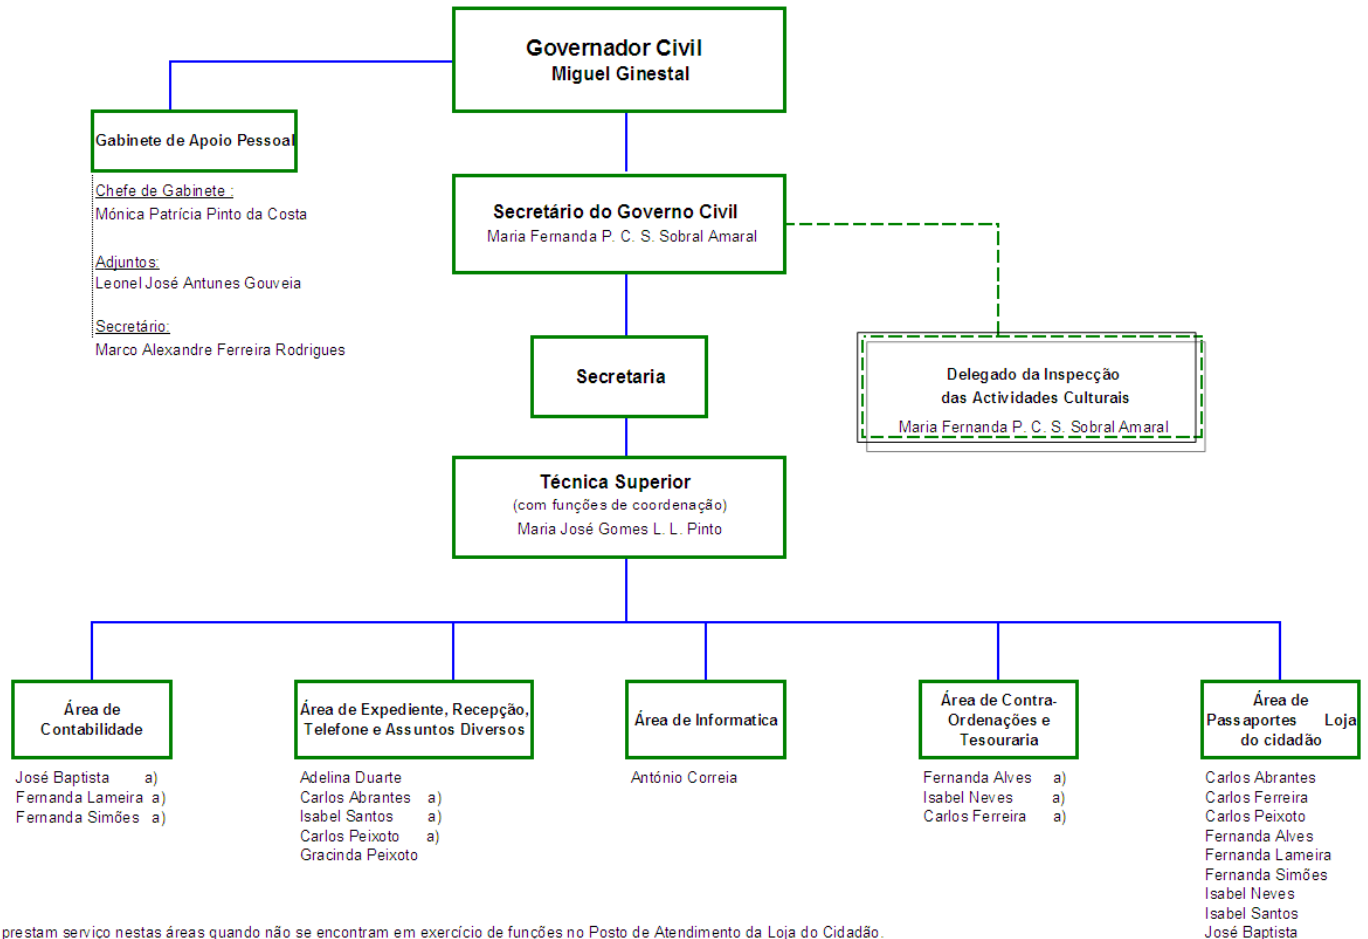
Governador Civil
Miguel Ginestal

Gabinete de Apoio Pessoal

Chefe de Gabinete :
Mónica Patrícia Pinto da Costa

Adjuntos:
Leonel José Antunes Gouveia

Secretário:
Marco Alexandre Ferreira Rodrigues

Secretário do Governo Civil
Maria Fernanda P. C. S. Sobral Amaral

Delegado da Inspecção das Actividades Culturais
Maria Fernanda P. C. S. Sobral Amaral

Secretaria

Técnica Superior
(com funções de coordenação)
Maria José Gomes L. L. Pinto

Área de Contabilidade

José Baptista a)
Fernanda Lameira a)
Fernanda Simões a)

Área de Expediente, Recepção, Telefone e Assuntos Diversos

Adelina Duarte
Carlos Abrantes a)
Isabel Santos a)
Carlos Peixoto a)
Gracinda Peixoto

Área de Informatica

António Correia

Área de Contra-Ordenações e Tesouraria

Fernanda Alves a)
Isabel Neves a)
Carlos Ferreira a)

Área de Passaportes Loja do cidadão

Carlos Abrantes
Carlos Ferreira
Carlos Peixoto
Fernanda Alves
Fernanda Lameira
Fernanda Simões
Isabel Neves
Isabel Santos
José Baptista

prestam serviço nestas áreas quando não se encontram em exercício de funções no Posto de Atendimento da Loja do Cidadão.